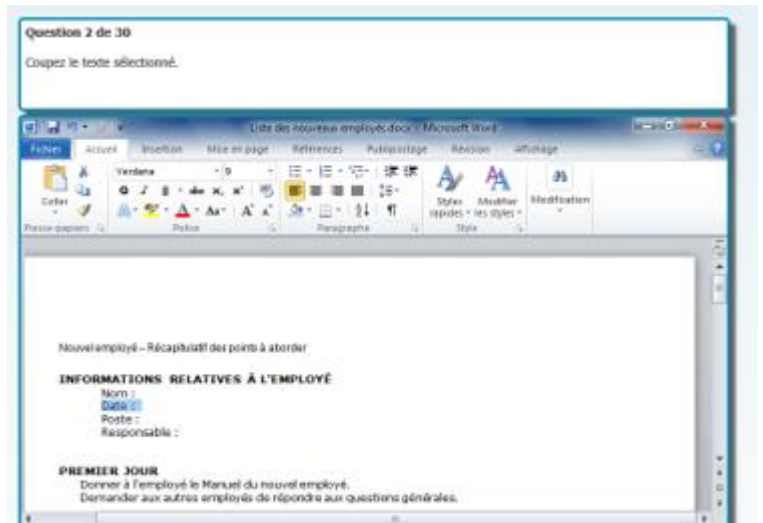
Question 2 de 30

Coupez le texte sélectionné.

Liste des nouveaux employés.docx - Microsoft Word

Fichier Accueil Insertion Mise en page Références Publipostage Révision Affichage

Coller
Presse-papiers

Verdana 9
G I S abc $x_2$ $x^2$
A Aa A A
Police

Paragraphe

Styles rapides Modifier les styles
Style

Modification

Nouvel employé – Récapitulatif des points à aborder

INFORMATIONS RELATIVES À L'EMPLOYÉ
Nom :
Date :
Poste :
Responsable :

PREMIER JOUR
Donner à l'employé le Manuel du nouvel employé.
Demander aux autres employés de répondre aux questions générales.